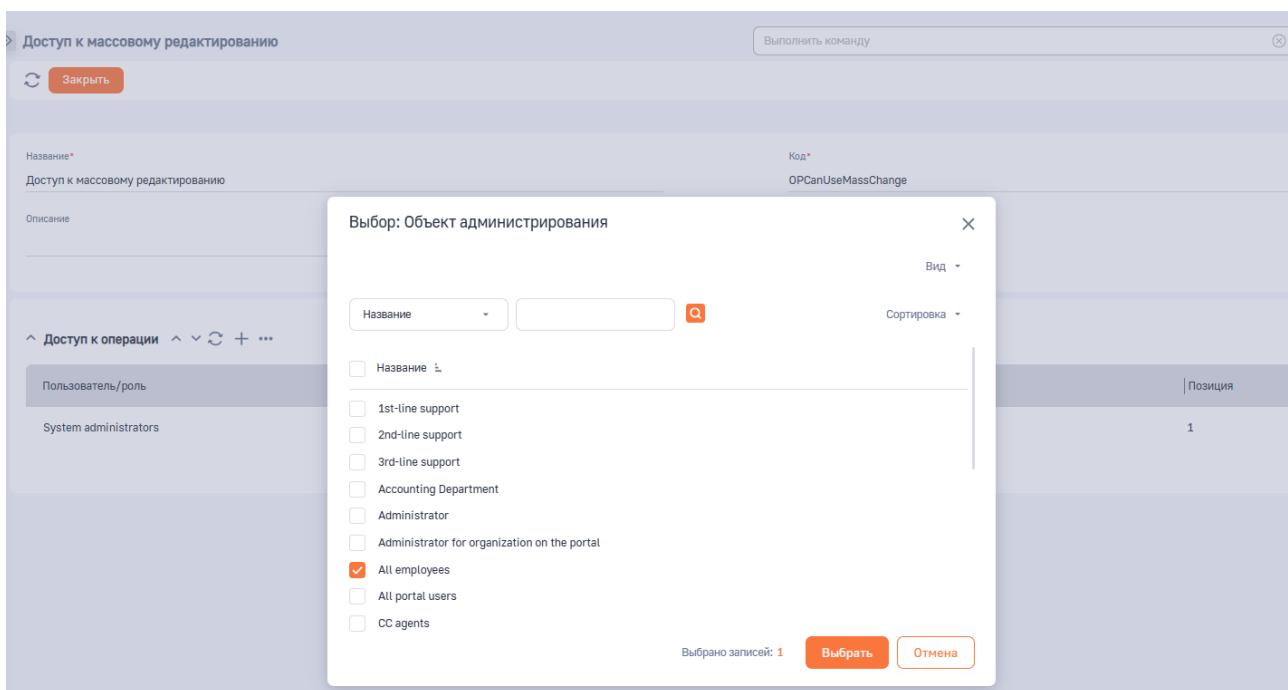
Доступ к массовому редактированию

Выполнить команду

Закрыть

Название*
Доступ к массовому редактированию

Код*
OPCanUseMassChange

Описание

Доступ к операции

| Пользователь/роль | Позиция |
|---|---|
| System administrators | 1 |

Выбор: Объект администрирования

Вид

Название

Сортировка

Название

1st-line support
2nd-line support
3rd-line support
Accounting Department
Administrator
Administrator for organization on the portal
All employees
All portal users
CC agents

Выбрано записей: 1

Выбрать

Отмена